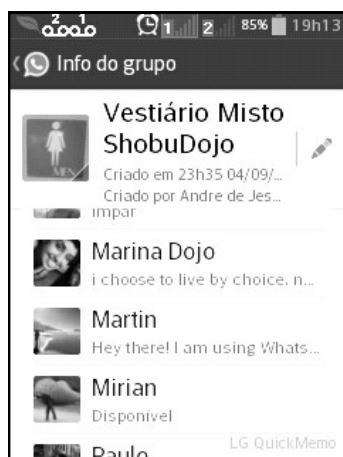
1 2 85% 19h13
Info do grupo

Vestiário Misto ShobuDojo
Criado em 23h35 04/09/...
Criado por Andre de Jes...

impar

Marina Dojo
i choose to live by choice, n...

Martin
Hey there! I am using Whats...

Mirian
Disponível

Paulo

LG QuickMemo